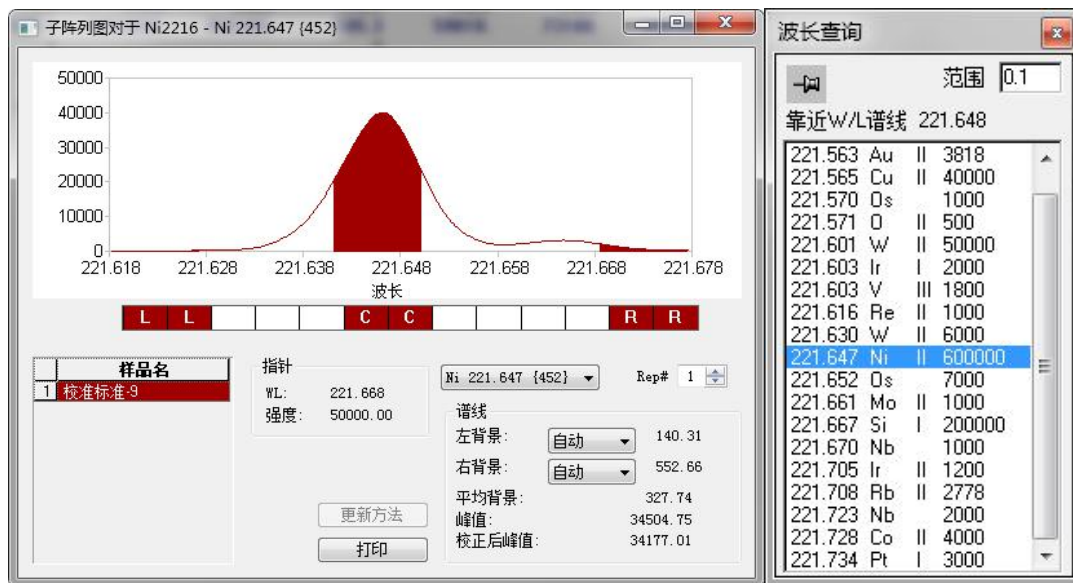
子阵列图对于 Ni2216 - Ni 221.647 {452}

50000
40000
30000
20000
10000
0
221.618 221.628 221.638 221.648 221.658 221.668 221.678
波长

L L C C R R

| | 样品名 |
|---|---|
| 1 | 校准标准-9 |

指针
WL: 221.668
强度: 50000.00

Ni 221.647 {452}
Rep# 1

谱线
左背景: 自动 140.31
右背景: 自动 552.66
平均背景: 327.74
峰值: 34504.75
校正后峰值: 34177.01

更新方法
打印

波长查询
范围 0.1
靠近W/L谱线 221.648

| | | | |
|---|---|---|---|
| 221.563 | Au | II | 3818 |
| 221.565 | Cu | II | 40000 |
| 221.570 | Os | | 1000 |
| 221.571 | O | II | 500 |
| 221.601 | W | II | 50000 |
| 221.603 | Ir | I | 2000 |
| 221.603 | V | III | 1800 |
| 221.616 | Re | II | 1000 |
| 221.630 | W | II | 6000 |
| 221.647 | Ni | II | 600000 |
| 221.652 | Os | | 7000 |
| 221.661 | Mo | II | 1000 |
| 221.667 | Si | I | 200000 |
| 221.670 | Nb | | 1000 |
| 221.705 | Ir | II | 1200 |
| 221.708 | Rb | II | 2778 |
| 221.723 | Nb | | 2000 |
| 221.728 | Co | II | 4000 |
| 221.734 | Pt | I | 3000 |